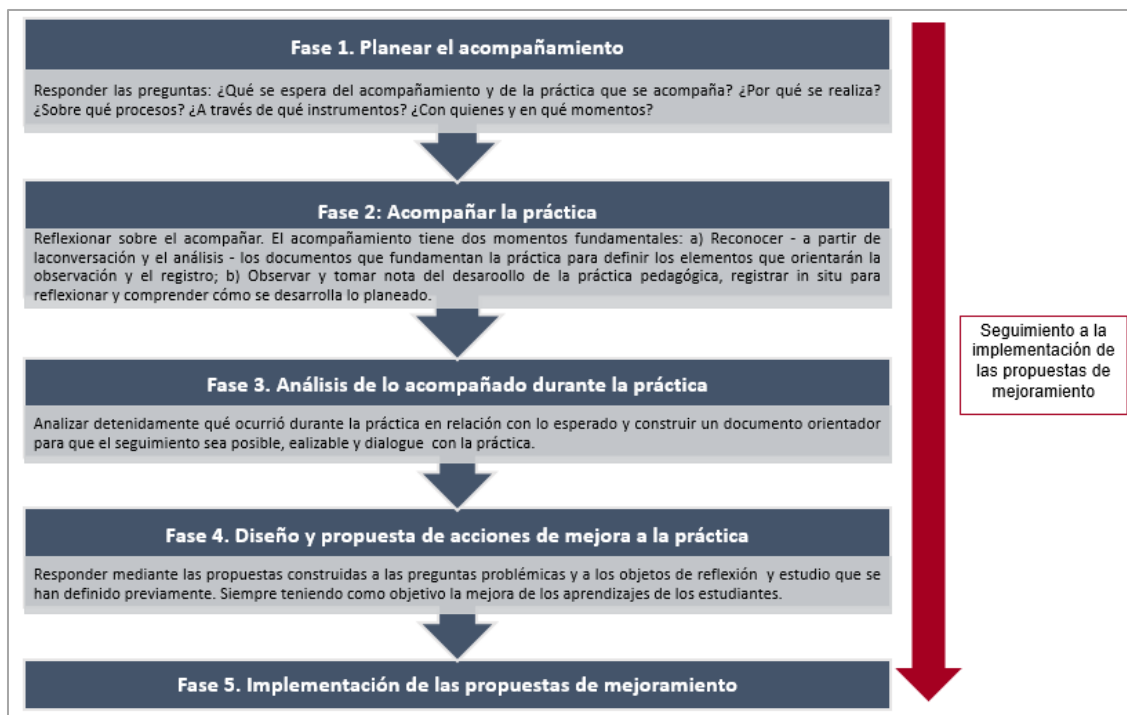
Fase 1. Planear el acompañamiento

Responder las preguntas: ¿Qué se espera del acompañamiento y de la práctica que se acompaña? ¿Por qué se realiza? ¿Sobre qué procesos? ¿A través de qué instrumentos? ¿Con quienes y en qué momentos?

Fase 2: Acompañar la práctica

Reflexionar sobre el acompañar. El acompañamiento tiene dos momentos fundamentales: a) Reconocer - a partir de laconversación y el análisis - los documentos que fundamentan la práctica para definir los elementos que orientarán la observación y el registro; b) Observar y tomar nota del desaroollo de la práctica pedagógica, registrar in situ para reflexionar y comprender cómo se desarrolla lo planeado.

Fase 3. Análisis de lo acompañado durante la práctica

Analizar detenidamente qué ocurrió durante la práctica en relación con lo esperado y construir un documento orientador para que el seguimiento sea posible, ealizable y dialogue con la práctica.

Fase 4. Diseño y propuesta de acciones de mejora a la práctica

Responder mediante las propuestas construidas a las preguntas problémicas y a los objetos de reflexión y estudio que se han definido previamente. Siempre teniendo como objetivo la mejora de los aprendizajes de los estudiantes.

Fase 5. Implementación de las propuestas de mejoramiento

Seguimiento a la implementación de las propuestas de mejoramiento